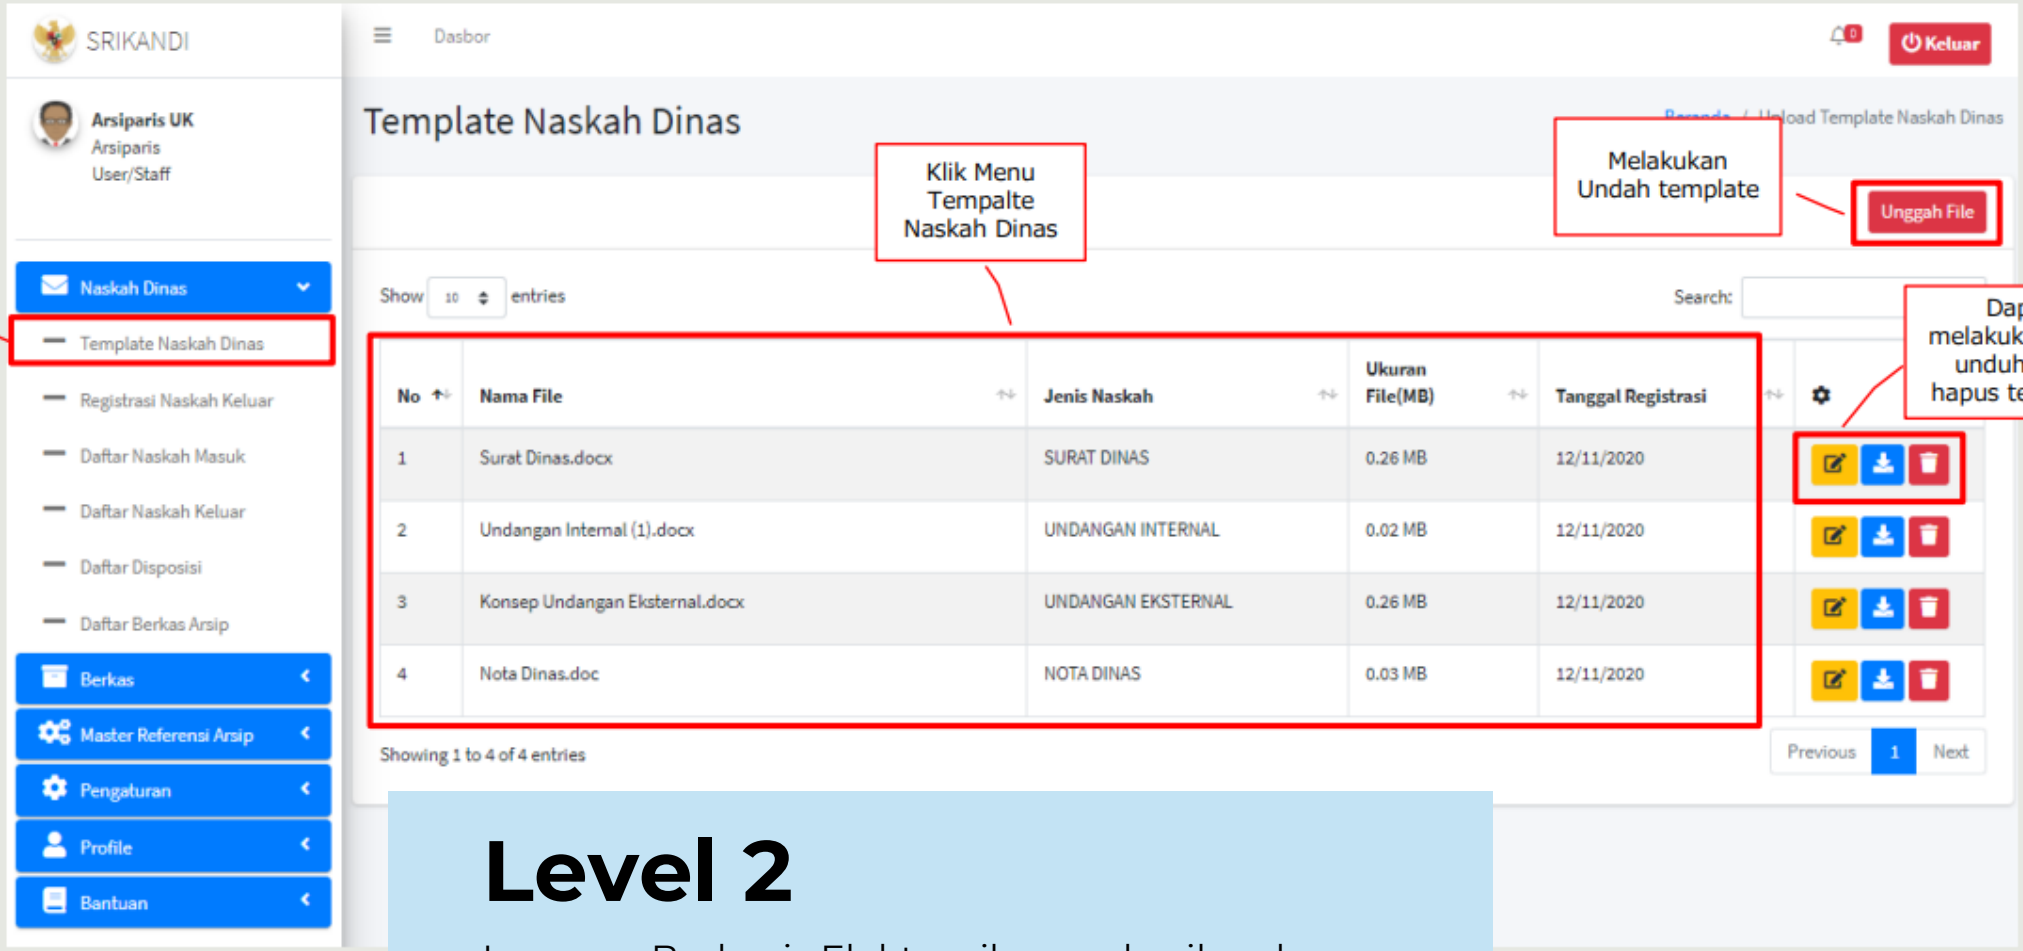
SRIKANDI

Arsiparis UK
Arsiparis
User/Staff

Naskah Dinas
Template Naskah Dinas
Registrasi Naskah Keluar
Daftar Naskah Masuk
Daftar Naskah Keluar
Daftar Disposisi
Daftar Berkas Arsip
Berkas
Master Referensi Arsip
Pengaturan
Profile
Bantuan

Dasbor

0

Keluar

Template Naskah Dinas

Beranda / Upload Template Naskah Dinas

Klik Menu Tempalte Naskah Dinas

Melakukan Undah template

Unggah File

Show 10 entries

Search:

Dap melakuk unduh hapus te

| No | Nama File | Jenis Naskah | Ukuran File(MB) | Tanggal Registrasi |
|---|---|---|---|---|
| 1 | Surat Dinas.docx | SURAT DINAS | 0.26 MB | 12/11/2020 |
| 2 | Undangan Internal (1).docx | UNDANGAN INTERNAL | 0.02 MB | 12/11/2020 |
| 3 | Konsep Undangan Eksternal.docx | UNDANGAN EKSTERNAL | 0.26 MB | 12/11/2020 |
| 4 | Nota Dinas.doc | NOTA DINAS | 0.03 MB | 12/11/2020 |

Showing 1 to 4 of 4 entries

Previous 1 Next

Level 2

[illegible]